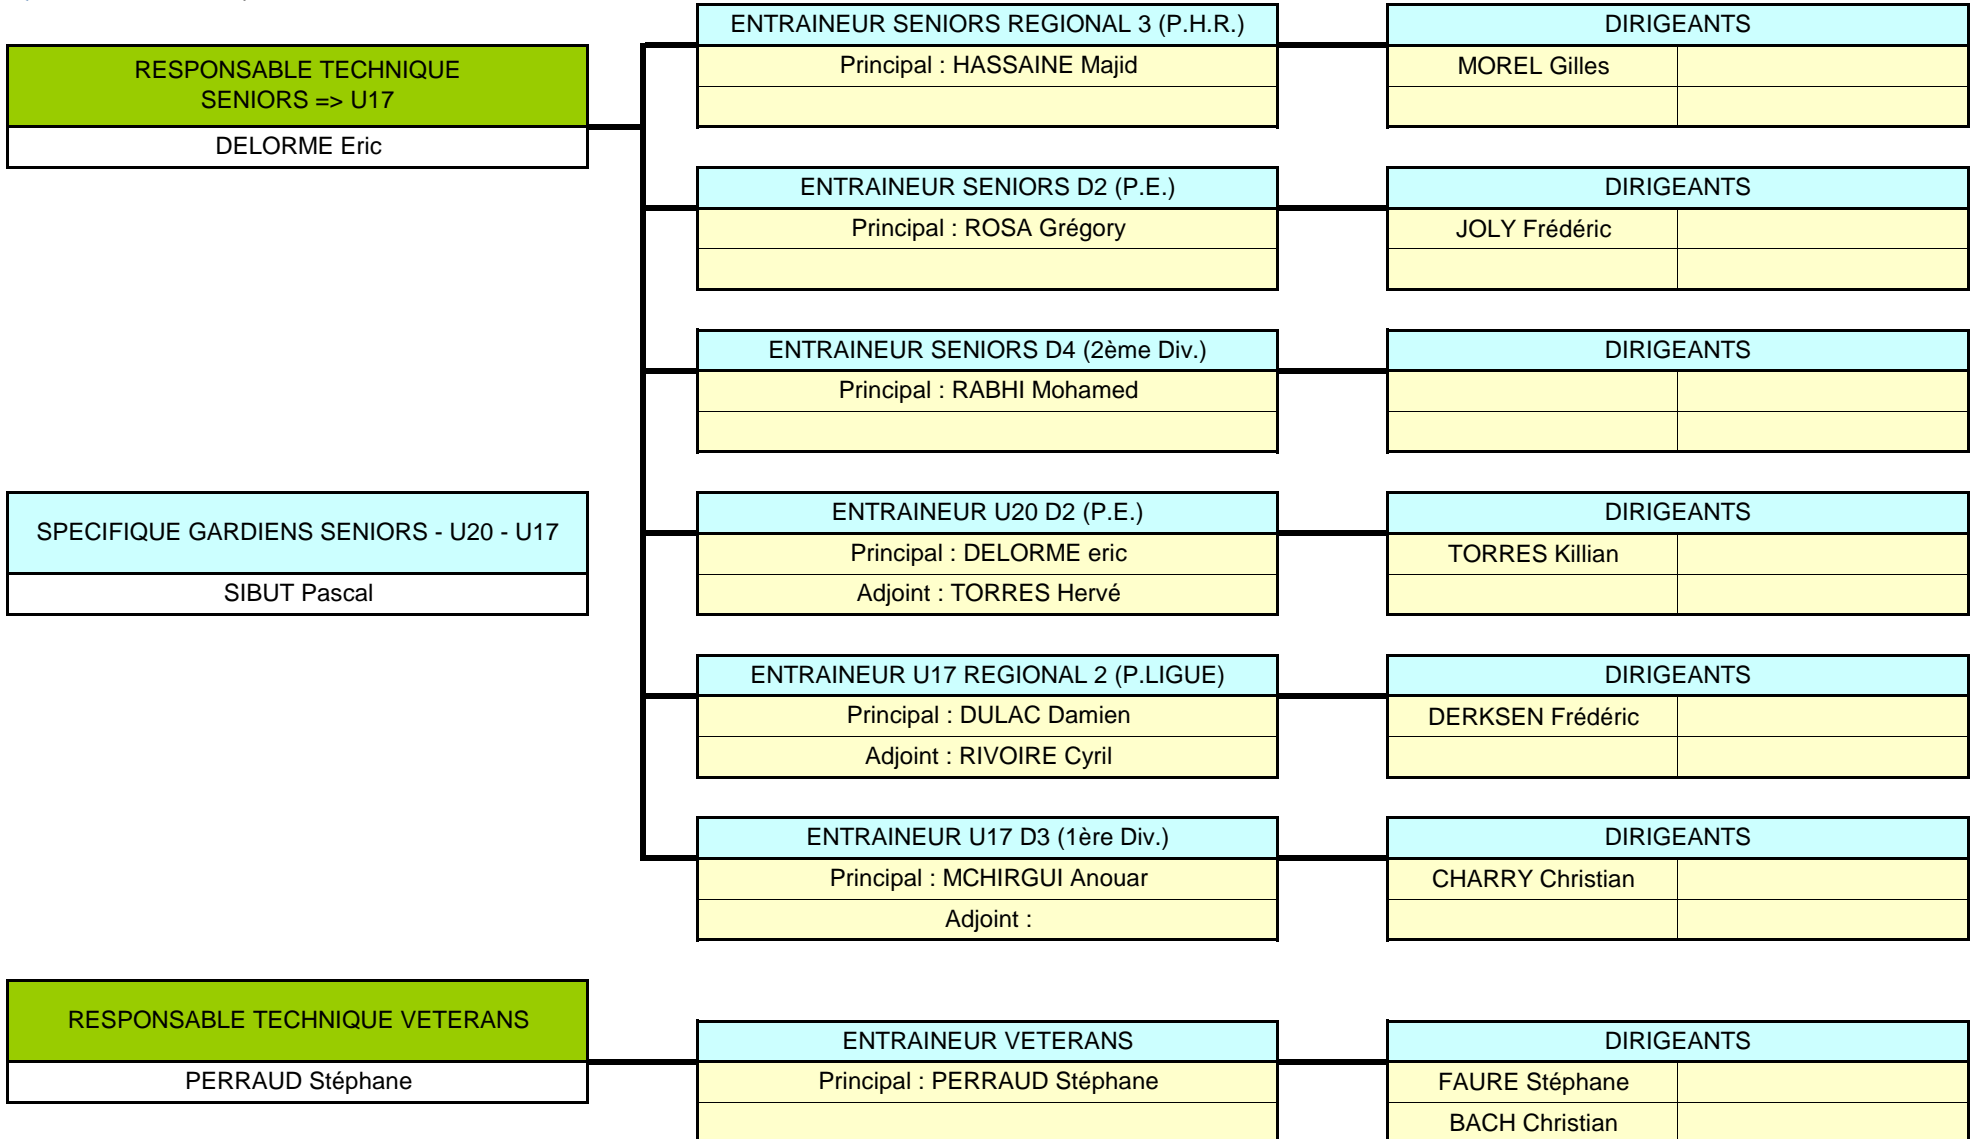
RESPONSABLE TECHNIQUE SENIORS => U17

DELORME Eric

SPECIFIQUE GARDIENS SENIORS - U20 - U17

SIBUT Pascal

RESPONSABLE TECHNIQUE VETERANS

PERRAUD Stéphane

ENTRAINEUR SENIORS REGIONAL 3 (P.H.R.)

Principal : HASSAINE Majid

DIRIGEANTS

MOREL Gilles

ENTRAINEUR SENIORS D2 (P.E.)

Principal : ROSA Grégory

DIRIGEANTS

JOLY Frédéric

ENTRAINEUR SENIORS D4 (2ème Div.)

Principal : RABHI Mohamed

DIRIGEANTS

ENTRAINEUR U20 D2 (P.E.)

Principal : DELORME eric

Adjoint : TORRES Hervé

DIRIGEANTS

TORRES Killian

ENTRAINEUR U17 REGIONAL 2 (P.LIGUE)

Principal : DULAC Damien

Adjoint : RIVOIRE Cyril

DIRIGEANTS

DERKSEN Frédéric

ENTRAINEUR U17 D3 (1ère Div.)

Principal : MCHIRGUI Anouar

Adjoint :

DIRIGEANTS

CHARRY Christian

ENTRAINEUR VETERANS

Principal : PERRAUD Stéphane

DIRIGEANTS

FAURE Stéphane

BACH Christian